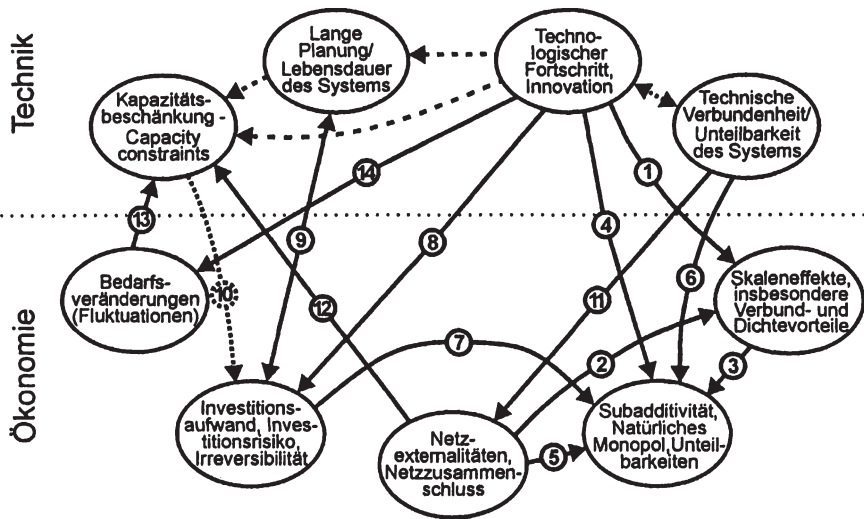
Technik

Ökonomie

Lange Planung/ Lebensdauer des Systems

Technologischer Fortschritt, Innovation

Kapazitätsbeschänkung - Capacity constraints

Technische Verbundenheit/ Unteilbarkeit des Systems

1

14

13

9

8

4

Bedarfsveränderungen (Fluktuationen)

10

12

11

6

Skaleneffekte, insbesondere Verbund- und Dichtevorteile

7

2

3

Investitionsaufwand, Investitionsrisiko, Irreversibilität

Netzexternalitäten, Netzzusammenschluss

5

Subadditivität, Natürliches Monopol, Unteilbarkeiten